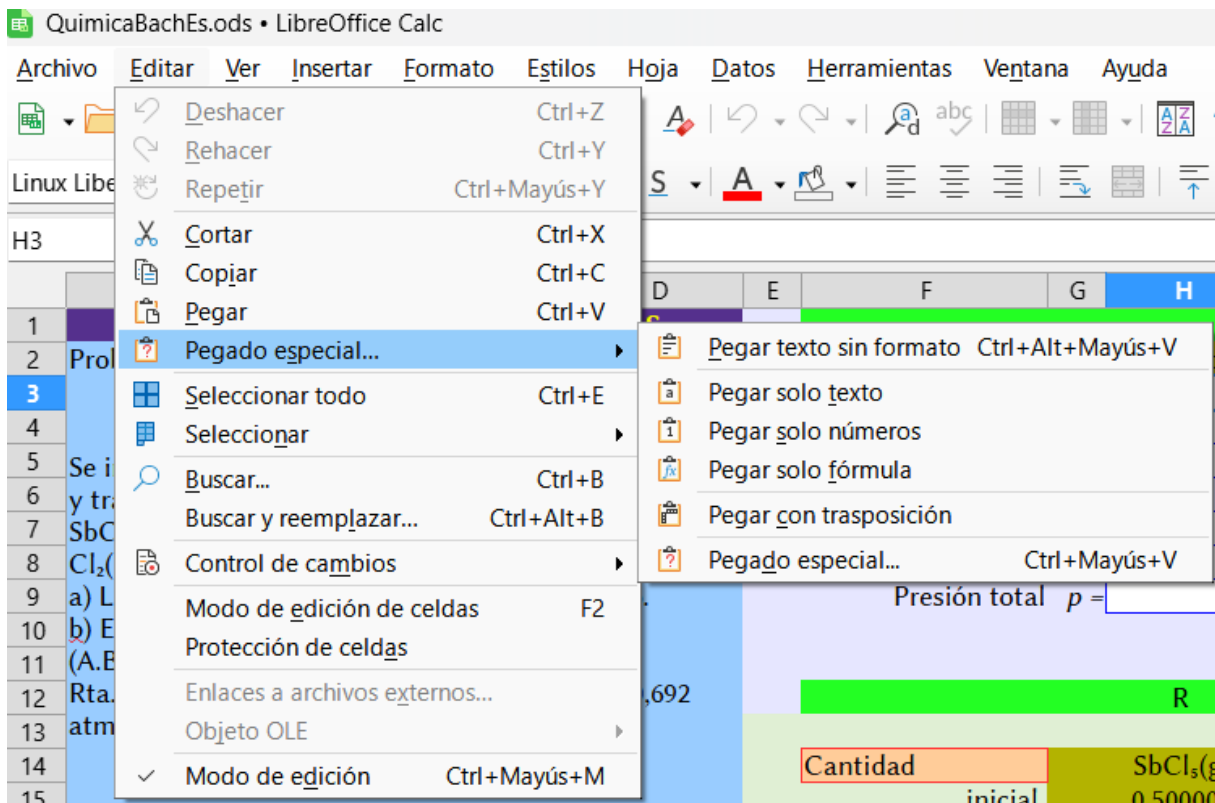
QuimicaBachEs.ods • LibreOffice Calc

Archivo Editar Ver Insertar Formato Estilos Hoja Datos Herramientas Ventana Ayuda

Linux Libe

H3

Deshacer Ctrl+Z
Rehacer Ctrl+Y
Repetir Ctrl+Mayús+Y
Cortar Ctrl+X
Copiar Ctrl+C
Pegar Ctrl+V
Pegado especial...
Seleccionar todo Ctrl+E
Seleccionar
Buscar... Ctrl+B
Buscar y reemplazar... Ctrl+Alt+B
Control de cambios
Modo de edición de celdas F2
Protección de celdas
Enlaces a archivos externos...
Objeto OLE
Modo de edición Ctrl+Mayús+M

Pegar texto sin formato Ctrl+Alt+Mayús+V
Pegar solo texto
Pegar solo números
Pegar solo fórmula
Pegar con trasposición
Pegado especial... Ctrl+Mayús+V

D E F G H
1
2 Prol
3
4
5 Se i
6 y tra
7 SbC
8 Cl₂(
9 a) L
10 b) E
11 (A.B
12 Rta. ,692
13 atm
14
15

Presión total $p$ =

R

Cantidad SbCl₅(g
inicial 0,50000